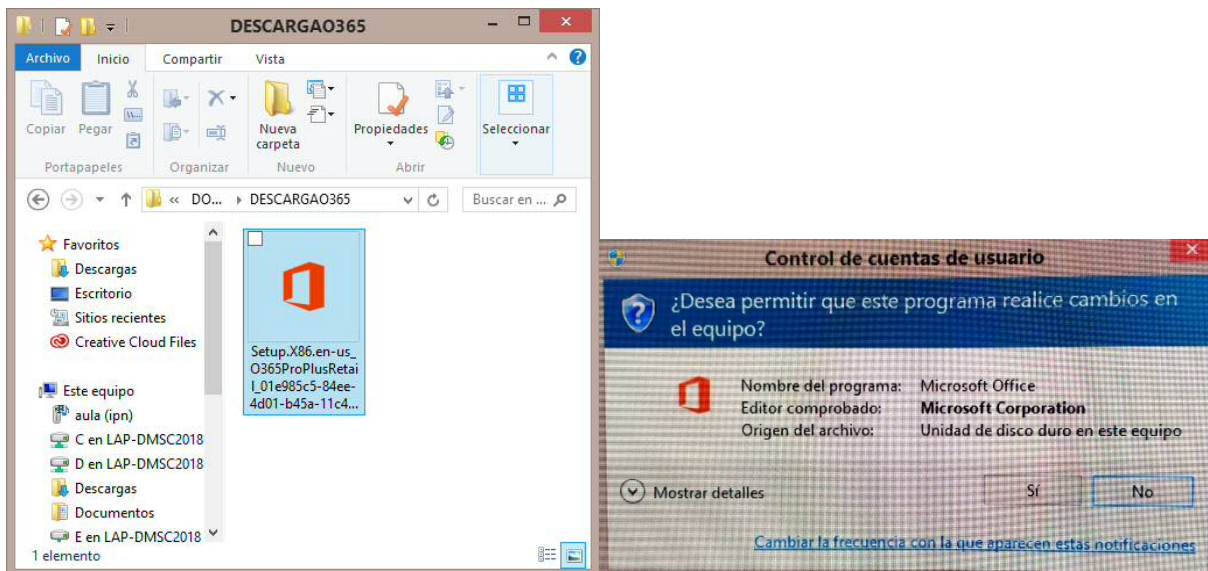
DESCARGAO365

Archivo Inicio Compartir Vista

Copiar Pegar
Portapapeles
Organizar
Nueva carpeta
Nuevo
Propiedades
Abrir
Seleccionar

« DO... › DESCARGAO365
Buscar en ...

Favoritos
Descargas
Escritorio
Sitios recientes
Creative Cloud Files

Este equipo
aula (ipn)
C en LAP-DMSC2018
D en LAP-DMSC2018
Descargas
Documentos
E en LAP-DMSC2018

Setup.X86.en-us_O365ProPlusRetail_01e985c5-84ee-4d01-b45a-11c4...

1 elemento

Control de cuentas de usuario

¿Desea permitir que este programa realice cambios en el equipo?

| Nombre del programa: | Microsoft Office |
|---|---|
| Editor comprobado: | Microsoft Corporation |
| Origen del archivo: | Unidad de disco duro en este equipo |

Mostrar detalles
Sí
No

Cambiar la frecuencia con la que aparecen estas notificaciones